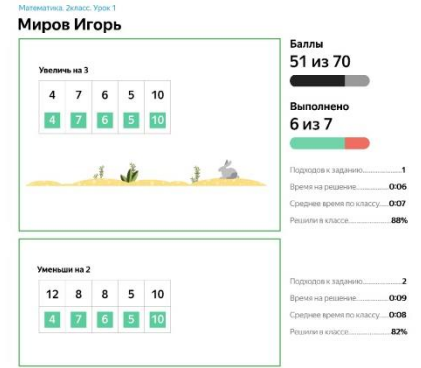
Математика. 2класс. Урок 1

Миров Игорь

Увеличь на 3

| 4 | 7 | 6 | 5 | 10 |
|---|---|---|---|---|
| 4 | 7 | 6 | 5 | 10 |

Баллы
51 из 70

Выполнено
6 из 7

Подходов к заданию..................1
Время на решение.................0:06
Среднее время по классу.....0:07
Решили в классе....................88%

Уменьши на 2

| 12 | 8 | 8 | 5 | 10 |
|---|---|---|---|---|
| 4 | 7 | 6 | 5 | 10 |

Подходов к заданию..................2
Время на решение.................0:09
Среднее время по классу.....0:08
Решили в классе....................82%